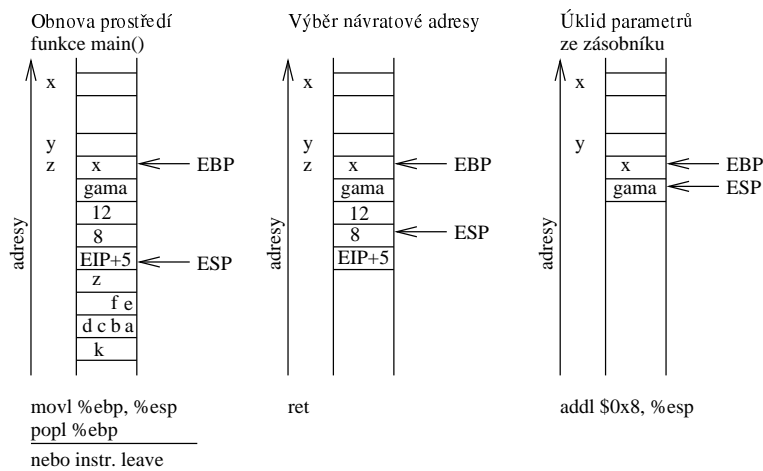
Obnova prostředí funkce main()

x

y
z

adresy

x
gama
12
8
EIP+5
z
f e
d c b a
k

EBP
ESP

movl %ebp, %esp
popl %ebp

nebo instr. leave

Výběr návratové adresy

x

y
z

adresy

x
gama
12
8
EIP+5

EBP
ESP

ret

Úklid parametrů ze zásobníku

x

y

adresy

x
gama

EBP
ESP

addl $0x8, %esp